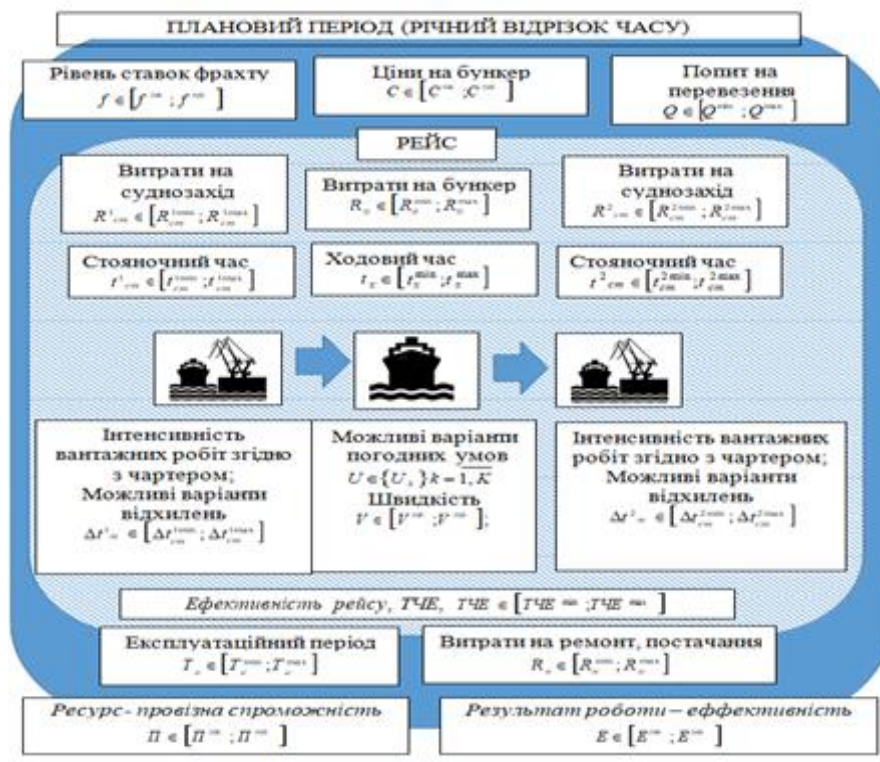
ПЛАНОВИЙ ПЕРІОД (РІЧНИЙ ВІДРІЗОК ЧАСУ)

Рівень ставок фрахту
$f \in [f^{min}; f^{max}]$

Ціни на бункер
$C \in [C^{min}; C^{max}]$

Попит на перевезення
$Q \in [Q^{min}; Q^{max}]$

РЕЙС

Витрати на суднозахід
$R^1_{cm} \in [R^{1min}_{cm}; R^{1max}_{cm}]$

Витрати на бункер
$R_x \in [R^{min}_x; R^{max}_x]$

Витрати на суднозахід
$R^2_{cm} \in [R^{2min}_{cm}; R^{2max}_{cm}]$

Стояночний час
$t^1_{cm} \in [t^{1min}_{cm}; t^{1max}_{cm}]$

Ходовий час
$t_x \in [t^{min}_x; t^{max}_x]$

Стояночний час
$t^2_{cm} \in [t^{2min}_{cm}; t^{2max}_{cm}]$

Інтенсивність вантажних робіт згідно з чартером; Можливі варіанти відхилень
$\Delta t^1_{cm} \in [\Delta t^{1min}_{cm}; \Delta t^{1max}_{cm}]$

Можливі варіанти погодних умов
$U \in \{U_k\} k = \overline{1, K}$
Швидкість
$V \in [V^{min}; V^{max}]$;

Інтенсивність вантажних робіт згідно з чартером; Можливі варіанти відхилень
$\Delta t^2_{cm} \in [\Delta t^{2min}_{cm}; \Delta t^{2max}_{cm}]$

Ефективність рейсу, ТЧЕ, $ТЧЕ \in [ТЧЕ^{min}; ТЧЕ^{max}]$

Експлуатаційний період
$T_e \in [T^{min}_e; T^{max}_e]$

Витрати на ремонт, постачання
$R_n \in [R^{min}_n; R^{max}_n]$

Ресурс - провізна спроможність
$П \in [П^{min}; П^{max}]$

Результат роботи – ефективність
$E \in [E^{min}; E^{max}]$